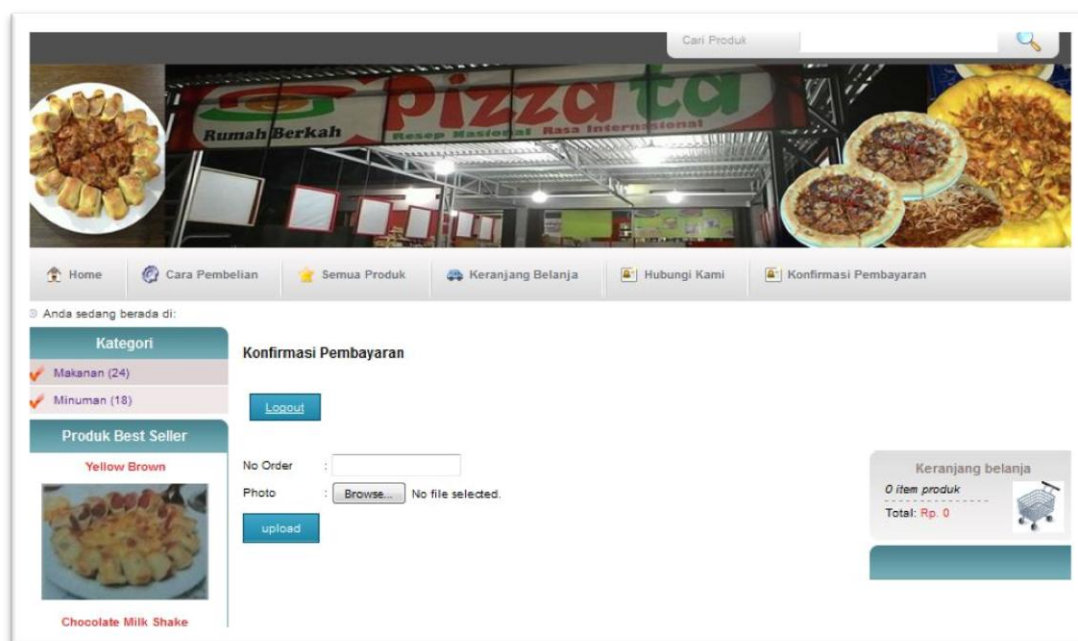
Cari Produk

Rumah Berkah

pizza ta

Resep Nasional Rasa Internasional

Home | Cara Pembelian | Semua Produk | Keranjang Belanja | Hubungi Kami | Konfirmasi Pembayaran

Anda sedang berada di:

Kategori

Makanan (24)

Minuman (18)

Produk Best Seller

Yellow Brown

Chocolate Milk Shake

Konfirmasi Pembayaran

Logout

No Order :

Photo : Browse... No file selected.

upload

Keranjang belanja

0 item produk

Total: Rp. 0